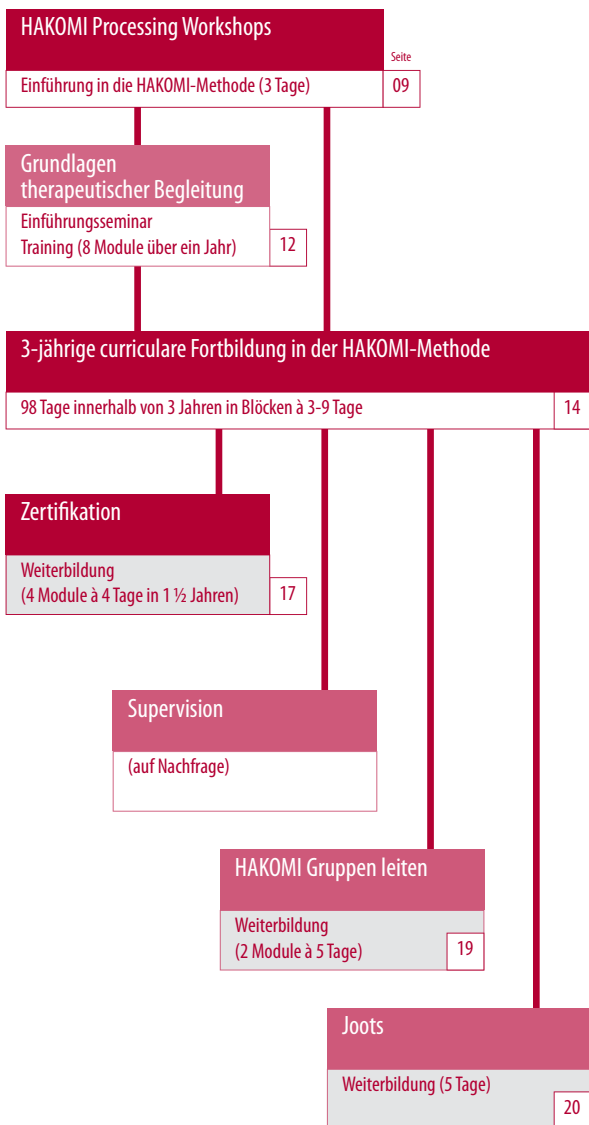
HAKOMI Processing Workshops

Seite

Einführung in die HAKOMI-Methode (3 Tage) 09

Grundlagen therapeutischer Begleitung

Einführungsseminar
Training (8 Module über ein Jahr) 12

3-jährige curriculare Fortbildung in der HAKOMI-Methode

98 Tage innerhalb von 3 Jahren in Blöcken à 3-9 Tage 14

Zertifikation

Weiterbildung
(4 Module à 4 Tage in 1 ½ Jahren) 17

Supervision

(auf Nachfrage)

HAKOMI Gruppen leiten

Weiterbildung
(2 Module à 5 Tage) 19

Joots

Weiterbildung (5 Tage) 20